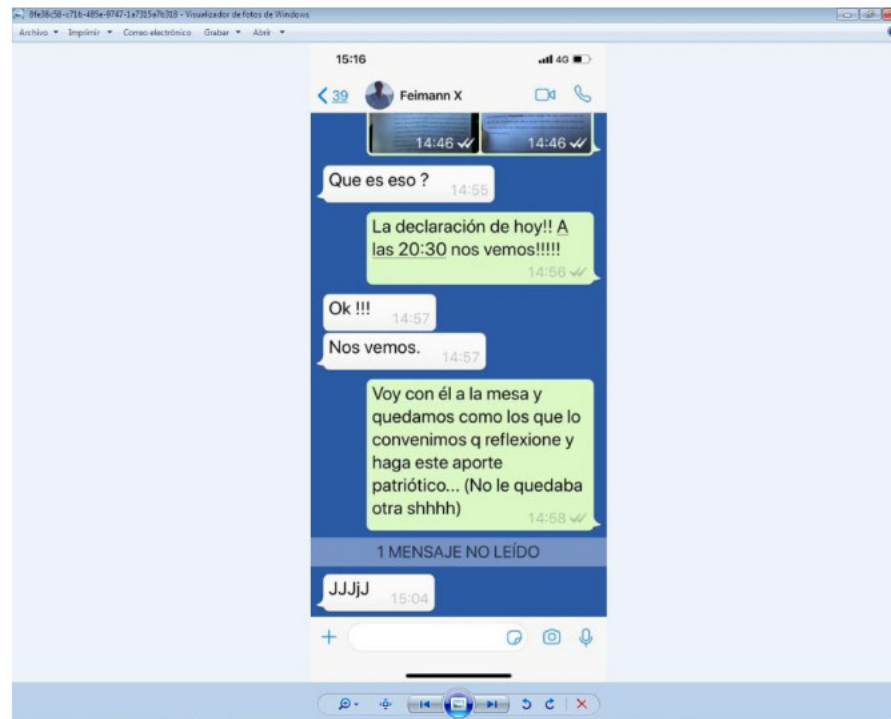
8fe38c58-c71b-485e-9747-1a7315a7b318 - Visualizador de fotos de Windows
Archivo ▾ Imprimir ▾ Correo electrónico Grabar ▾ Abrir ▾

15:16
4G

< 39 Feimann X

14:46 14:46

Que es eso ? 14:55

La declaración de hoy!! A las 20:30 nos vemos!!!!! 14:56

Ok !!! 14:57

Nos vemos. 14:57

Voy con él a la mesa y quedamos como los que lo convenimos q reflexione y haga este aporte patriótico... (No le quedaba otra shhhh) 14:58

1 MENSAJE NO LEÍDO

JJJjJ 15:04

+